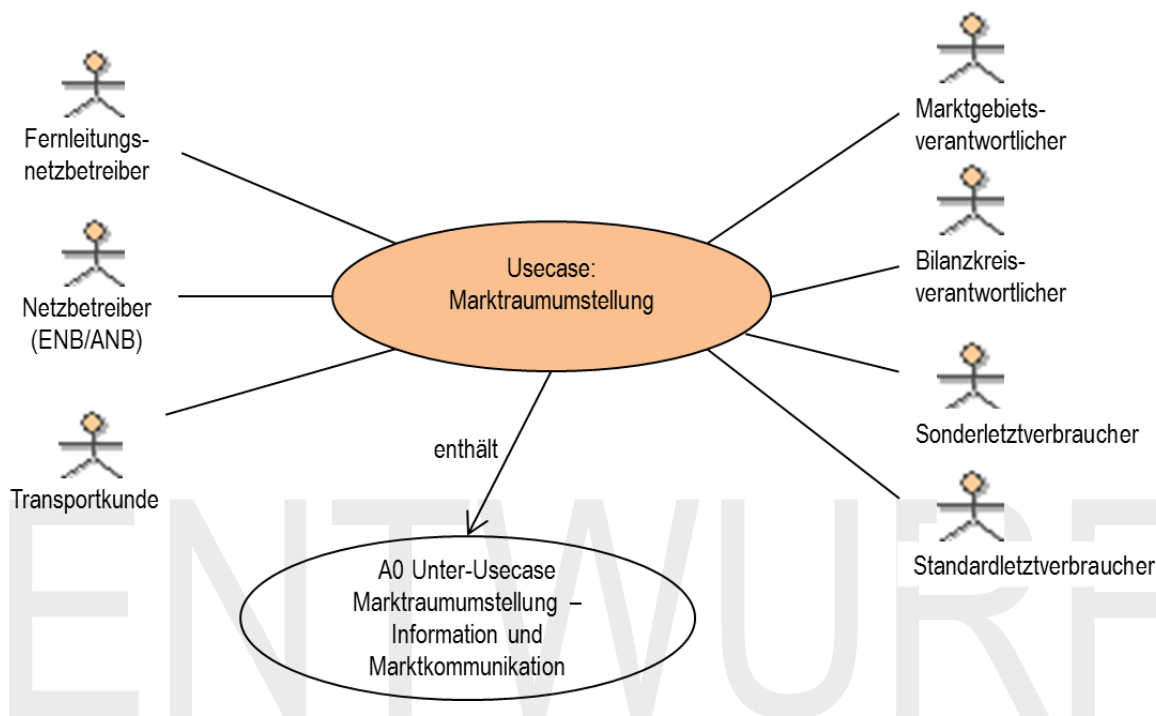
Fernleitungsnetzbetreiber

Netzbetreiber (ENB/ANB)

Transportkunde

Usecase: Marktraumumstellung

enthält

A0 Unter-Usecase Marktraumumstellung – Information und Marktkommunikation

Marktgebietsverantwortlicher

Bilanzkreisverantwortlicher

Sonderletztverbraucher

Standardletztverbraucher

ENTWURF